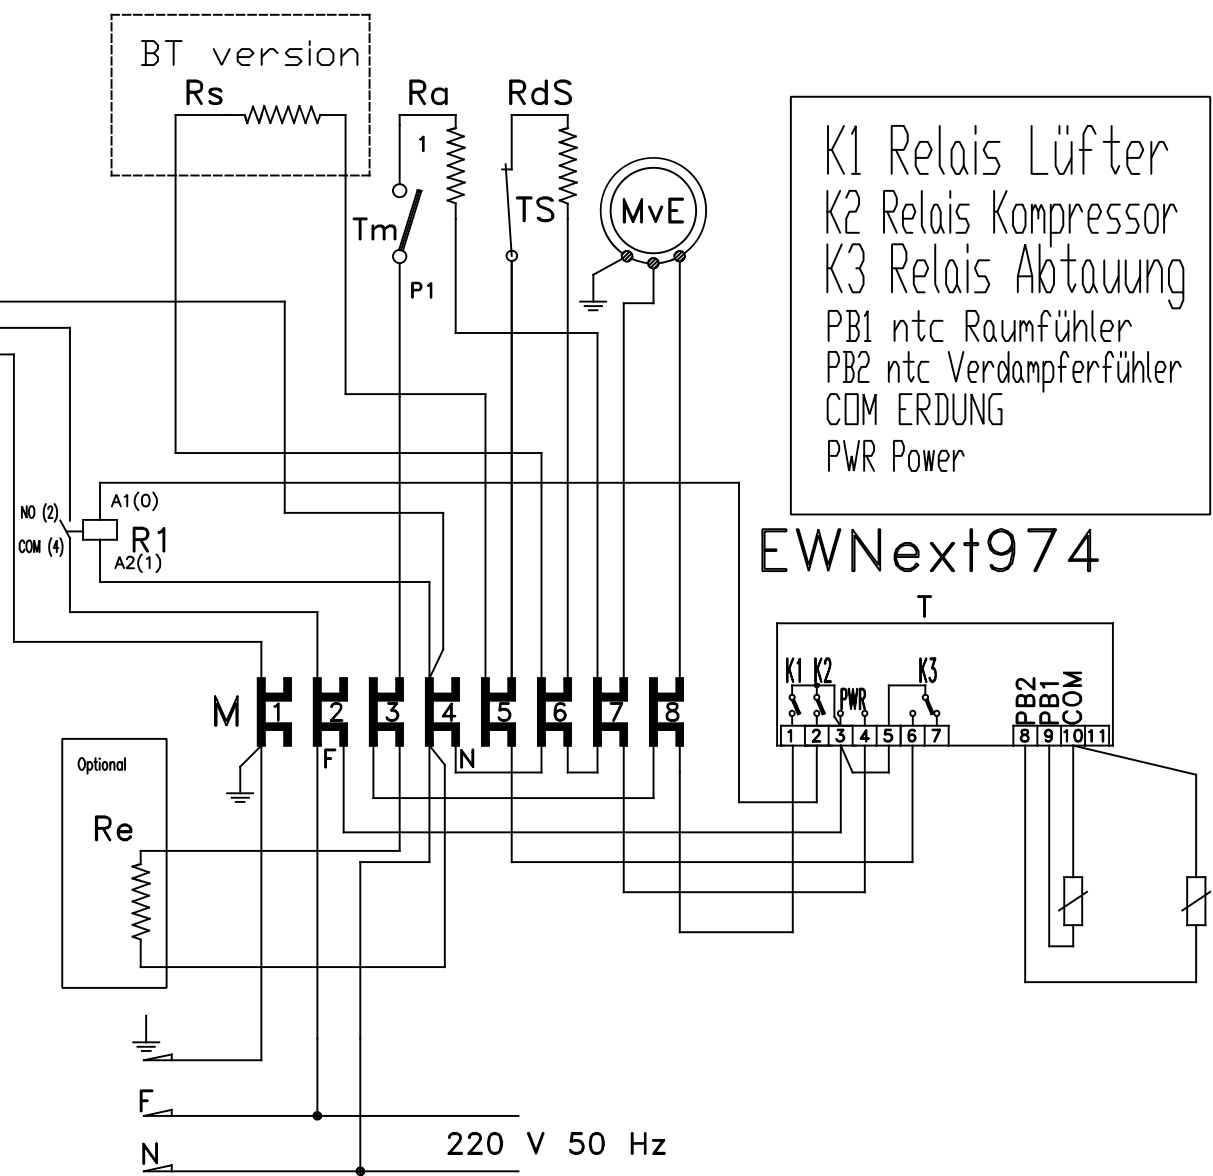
BT version

Rs

Ra

RdS

1

Tm

P1

TS

MvE

K1 Relais Lüfter
K2 Relais Kompressor
K3 Relais Abtauung
PB1 ntc Raumfühler
PB2 ntc Verdampferfühler
COM ERDUNG
PWR Power

A1(0)
NO (2)
COM (4)
R1
A2(1)

EWNext974

T

K1 K2 PWR K3

1 2 3 4 5 6 7

PB2 PB1 COM

8 9 10 11

M

1 2 3 4 5 6 7 8

F

N

Optional

Re

F

N

220 V 50 Hz